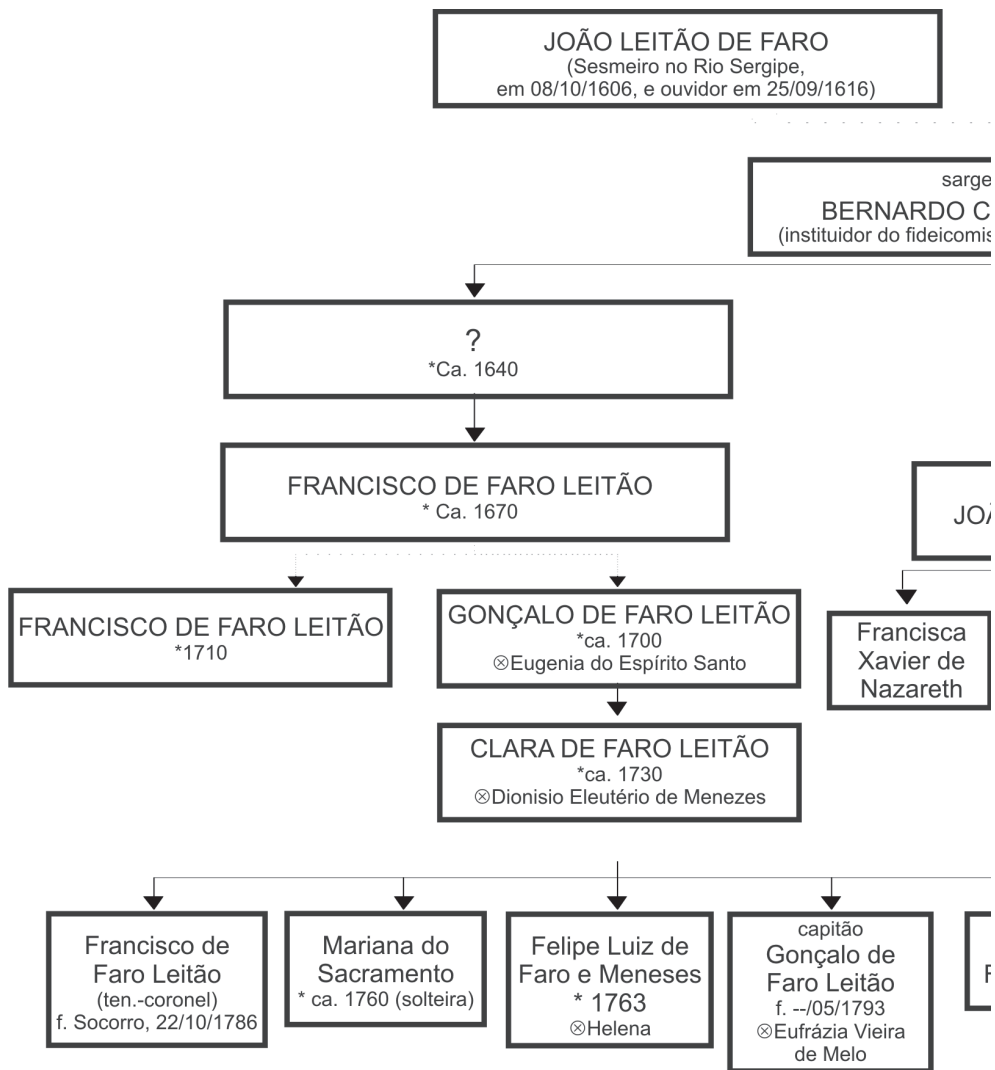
JOÃO LEITÃO DE FARO
(Sesmeiro no Rio Sergipe, em 08/10/1606, e ouvidor em 25/09/1616)

sarge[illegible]
BERNARDO C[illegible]
(instituidor do fideicomis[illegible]

?
*Ca. 1640

FRANCISCO DE FARO LEITÃO
* Ca. 1670

JO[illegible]

FRANCISCO DE FARO LEITÃO
*1710

GONÇALO DE FARO LEITÃO
*ca. 1700
⊗Eugenia do Espírito Santo

Francisca Xavier de Nazareth

CLARA DE FARO LEITÃO
*ca. 1730
⊗Dionisio Eleutério de Menezes

Francisco de Faro Leitão
(ten.-coronel)
f. Socorro, 22/10/1786

Mariana do Sacramento
* ca. 1760 (solteira)

Felipe Luiz de Faro e Meneses
* 1763
⊗Helena

capitão
Gonçalo de Faro Leitão
f. --/05/1793
⊗Eufrázia Vieira de Melo

F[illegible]